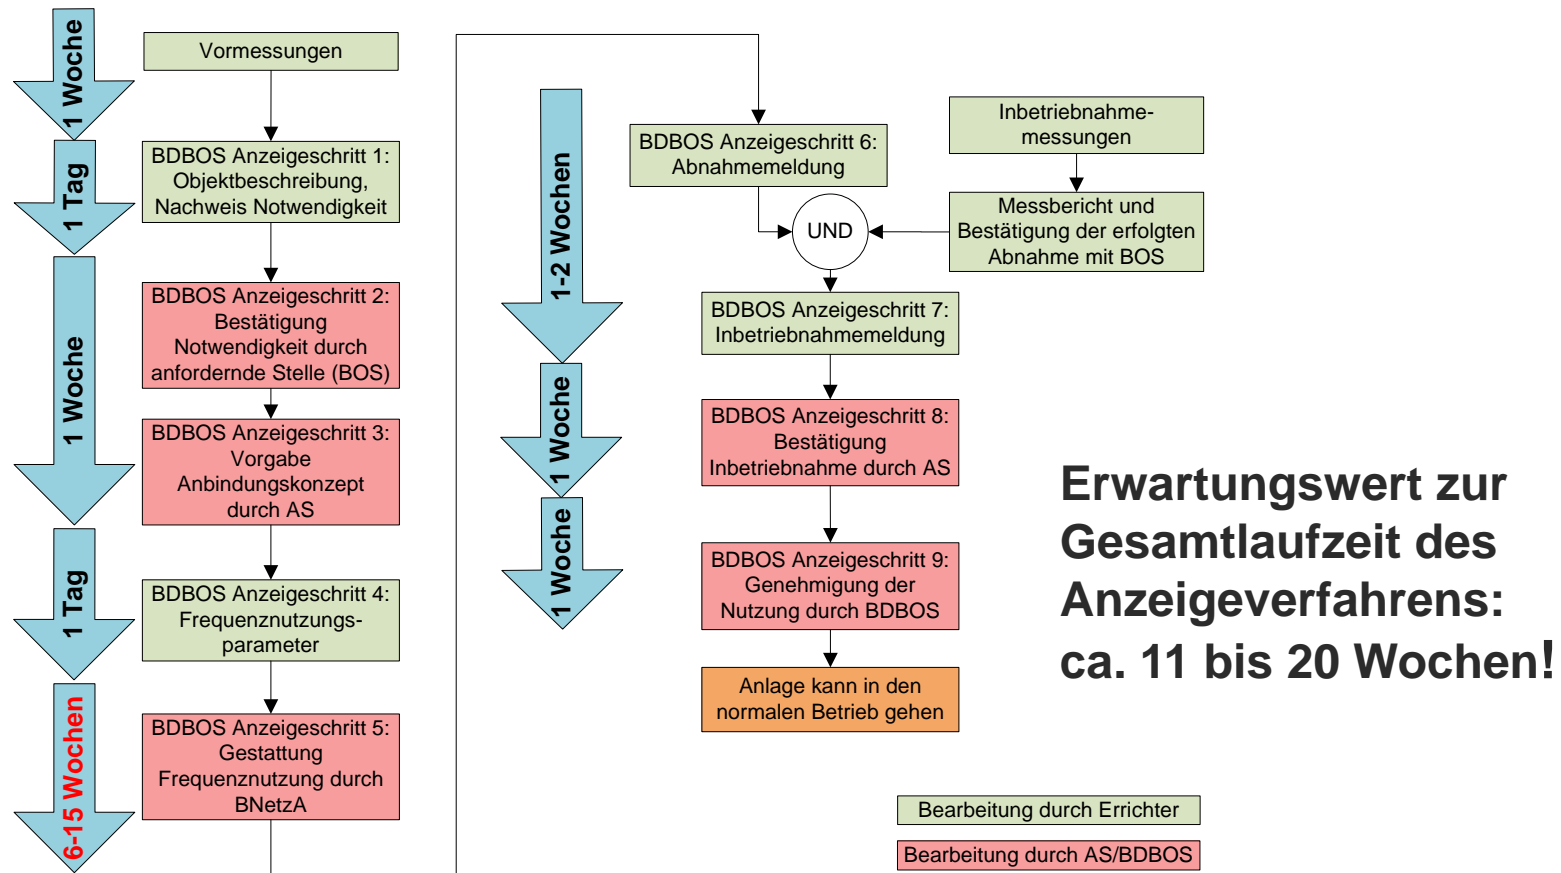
1 Woche

Vormessungen

1 Tag

BDBOS Anzeigeschritt 1: Objektbeschreibung, Nachweis Notwendigkeit

1 Woche

BDBOS Anzeigeschritt 2: Bestätigung Notwendigkeit durch anfordernde Stelle (BOS)

BDBOS Anzeigeschritt 3: Vorgabe Anbindungskonzept durch AS

1 Tag

BDBOS Anzeigeschritt 4: Frequenznutzungsparameter

6-15 Wochen

BDBOS Anzeigeschritt 5: Gestattung Frequenznutzung durch BNetzA

1-2 Wochen

BDBOS Anzeigeschritt 6: Abnahmemeldung

Inbetriebnahmemessungen

Messbericht und Bestätigung der erfolgten Abnahme mit BOS

UND

BDBOS Anzeigeschritt 7: Inbetriebnahmemeldung

1 Woche

BDBOS Anzeigeschritt 8: Bestätigung Inbetriebnahme durch AS

1 Woche

BDBOS Anzeigeschritt 9: Genehmigung der Nutzung durch BDBOS

Anlage kann in den normalen Betrieb gehen

Erwartungswert zur Gesamtlaufzeit des Anzeigeverfahrens: ca. 11 bis 20 Wochen!

Bearbeitung durch Errichter

Bearbeitung durch AS/BDBOS